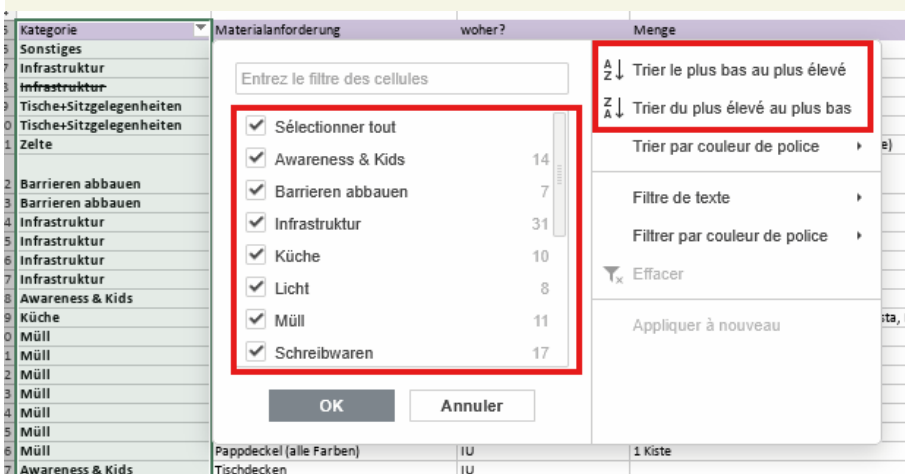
| | Kategorie | Materialanforderung | woher? | Menge |
|---|---|---|---|---|
| 5 | Sonstiges | | | |
| 7 | Infrastruktur | | | |
| 8 | ~~Infrastruktur~~ | | | |
| 9 | Tische+Sitzgelegenheiten | | | |
| 0 | Tische+Sitzgelegenheiten | | | |
| 1 | Zelte | | | e) |
| 2 | Barrieren abbauen | | | |
| 3 | Barrieren abbauen | | | |
| 4 | Infrastruktur | | | |
| 5 | Infrastruktur | | | |
| 6 | Infrastruktur | | | |
| 7 | Infrastruktur | | | |
| 8 | Awareness & Kids | | | |
| 9 | Küche | | | sta, |
| 0 | Müll | | | |
| 1 | Müll | | | |
| 2 | Müll | | | |
| 3 | Müll | | | |
| 4 | Müll | | | |
| 5 | Müll | | | |
| 6 | Müll | Pappdeckel (alle Farben) | IU | 1 Kiste |
| 7 | Awareness & Kids | Tischdecken | IU | |

Entrez le filtre des cellules

Sélectionner tout
Awareness & Kids 14
Barrieren abbauen 7
Infrastruktur 31
Küche 10
Licht 8
Müll 11
Schreibwaren 17

OK
Annuler

Trier le plus bas au plus élevé
Trier du plus élevé au plus bas
Trier par couleur de police
Filtre de texte
Filtrer par couleur de police
Effacer
Appliquer à nouveau